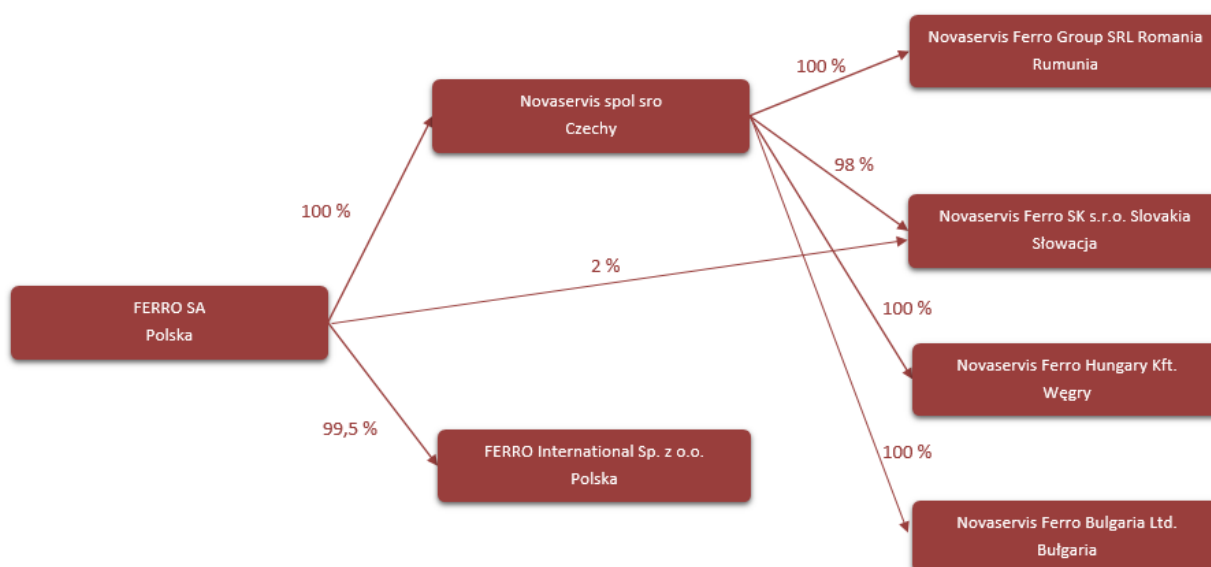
Novaservis Ferro Group SRL Romania
Rumunia

100 %

Novaservis spol sro
Czechy

98 %

100 %

Novaservis Ferro SK s.r.o. Slovakia
Słowacja

2 %

FERRO SA
Polska

100 %

Novaservis Ferro Hungary Kft.
Węgry

99,5 %

FERRO International Sp. z o.o.
Polska

100 %

Novaservis Ferro Bulgaria Ltd.
Bułgaria